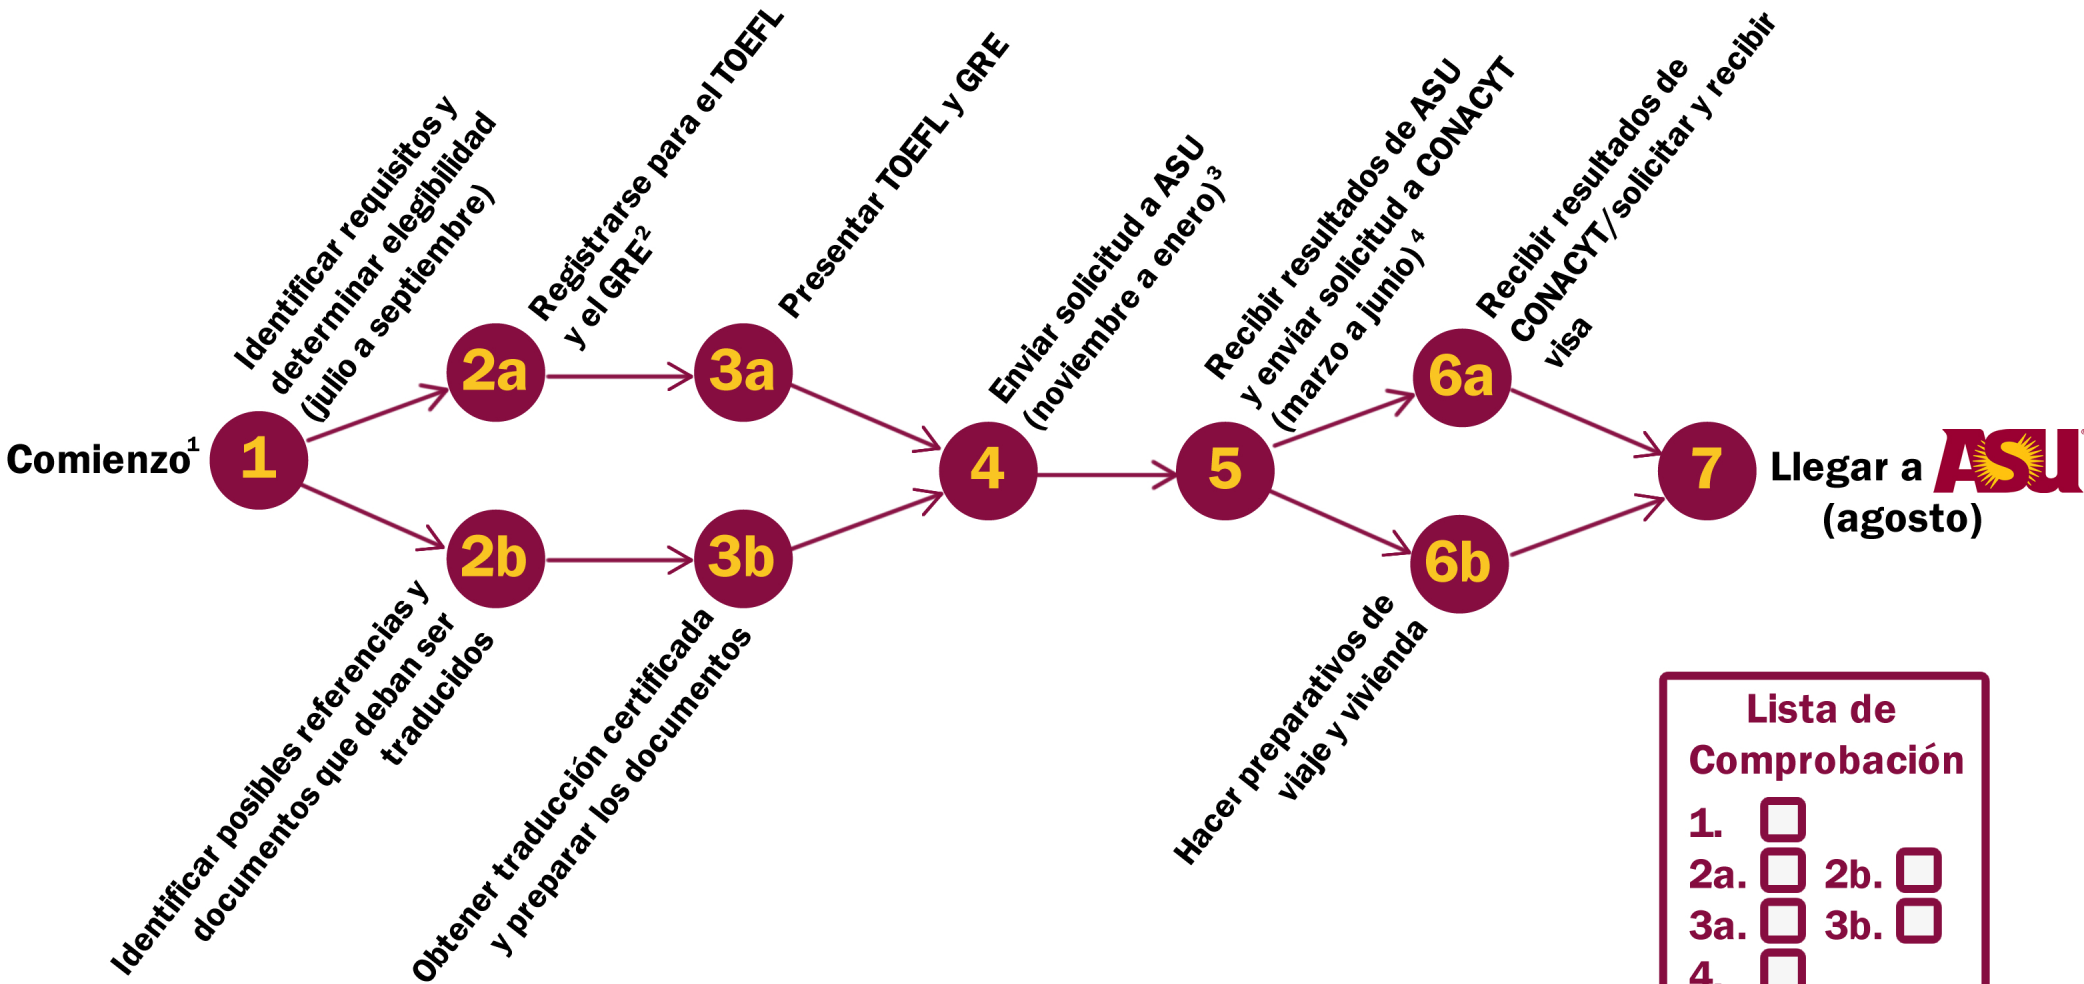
Comienzo$^1$

1

Identificar requisitos y determinar elegibilidad (julio a septiembre)

2a

Registrarse para el TOEFL y el GRE$^2$

3a

Presentar TOEFL y GRE

2b

Identificar posibles referencias y documentos que deban ser traducidos

3b

Obtener traducción certificada y preparar los documentos

4

Enviar solicitud a ASU (noviembre a enero)$^3$

5

Recibir resultados de ASU y enviar solicitud a CONACYT (marzo a junio)$^4$

6a

Recibir resultados de CONACYT/solicitar y recibir visa

6b

Hacer preparativos de viaje y vivienda

7

Llegar a ASU (agosto)

Lista de Comprobación

1.

2a. 2b.

3a. 3b.

4.